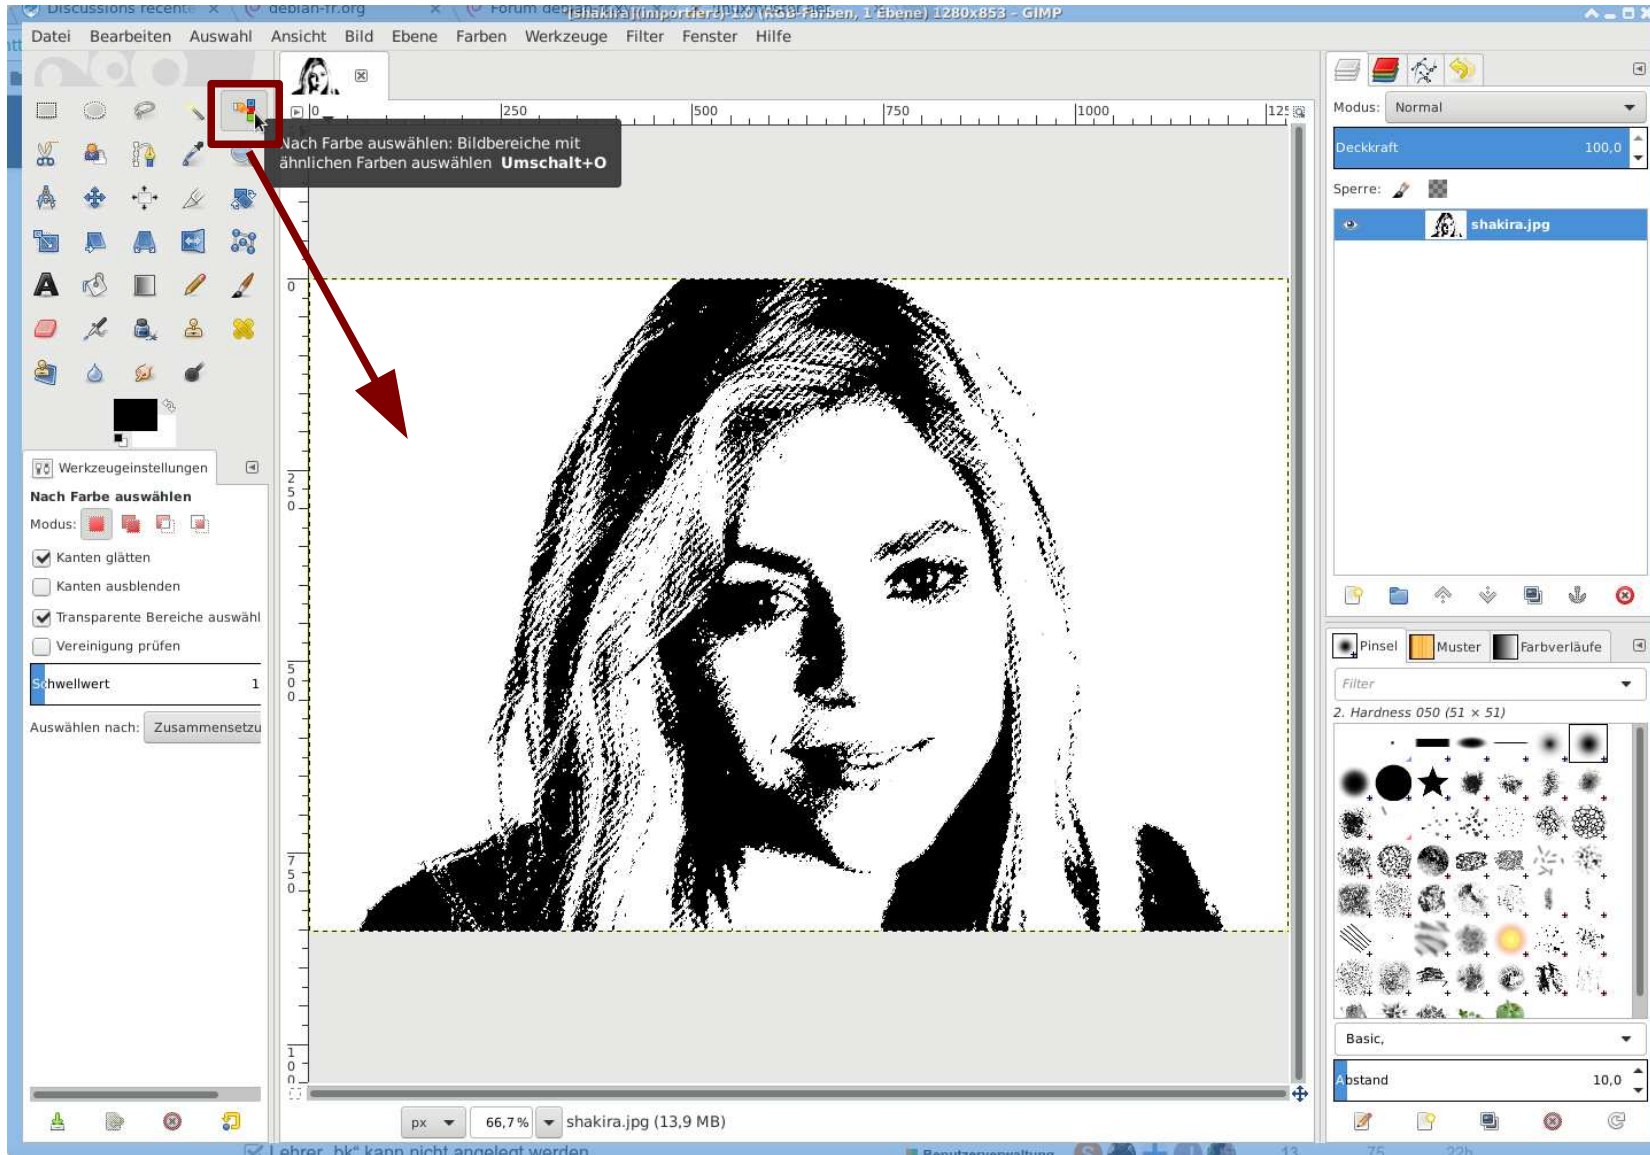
Discussions recente × debian-fr.org × Forum debian-fr.xyz [shakira] (importiert)-1.0 (RGB-Farben, 1 Ebene) 1280x853 – GIMP

Datei Bearbeiten Auswahl Ansicht Bild Ebene Farben Werkzeuge Filter Fenster Hilfe

Nach Farbe auswählen: Bildbereiche mit ähnlichen Farben auswählen **Umschalt+O**

0 250 500 750 1000 125

0

250

500

750

1000

Werkzeugeinstellungen

**Nach Farbe auswählen**

Modus:

Kanten glätten

Kanten ausblenden

Transparente Bereiche auswähl

Vereinigung prüfen

Schwellwert 1

Auswählen nach: Zusammensetzu

px 66,7% shakira.jpg (13,9 MB)

Modus: Normal

Deckkraft 100,0

Sperre:

shakira.jpg

Pinsel Muster Farbverläufe

Filter

2. Hardness 050 (51 × 51)

Basic,

Abstand 10,0

Lehrer „bk“ kann nicht angelegt werden